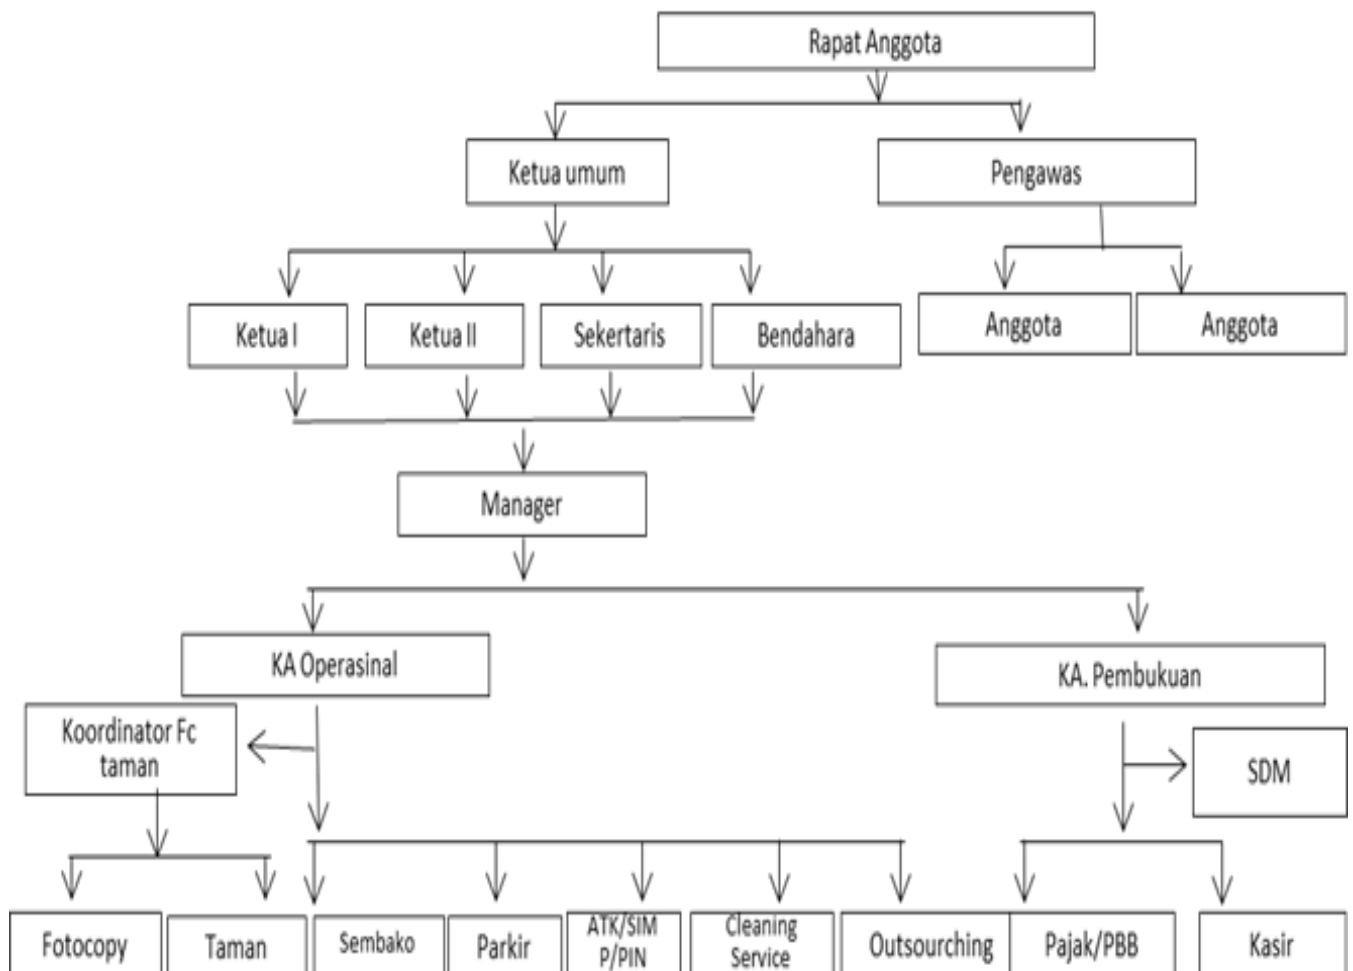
Rapat Anggota

Ketua umum

Pengawas

Ketua I

Ketua II

Sekertaris

Bendahara

Anggota

Anggota

Manager

KA Operasinal

KA. Pembukuan

Koordinator Fc taman

SDM

Fotocopy

Taman

Sembako

Parkir

ATK/SIM P/PIN

Cleaning Service

Outsourching

Pajak/PBB

Kasir